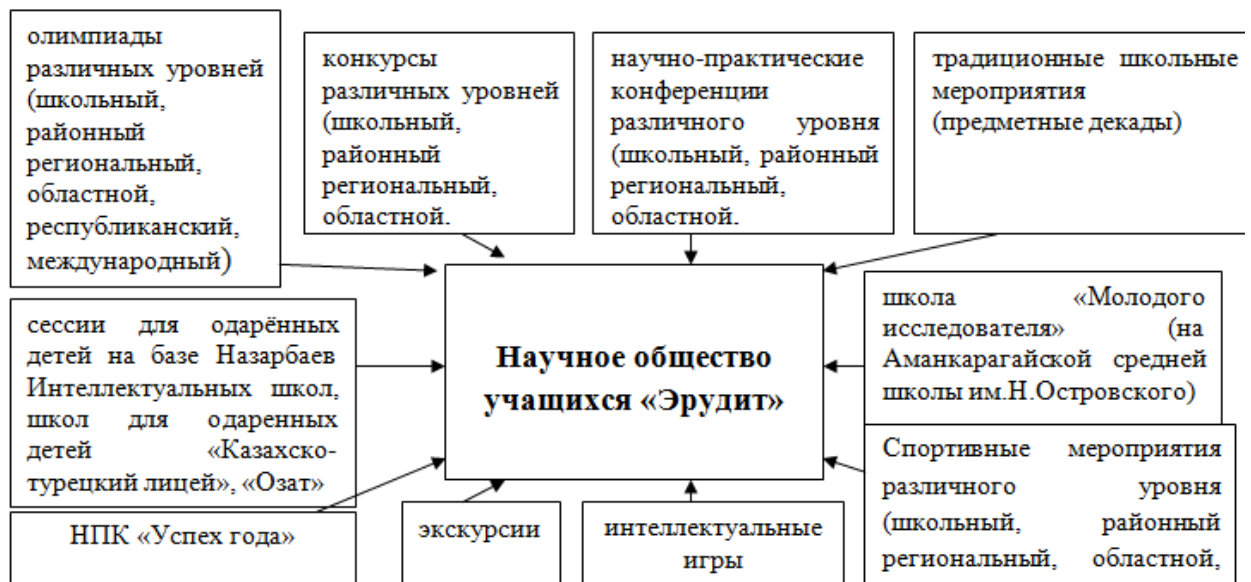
олимпиады различных уровней (школьный, районный региональный, областной, республиканский, международный)

конкурсы различных уровней (школьный, районный региональный, областной.

научно-практические конференции различного уровня (школьный, районный региональный, областной.

традиционные школьные мероприятия (предметные декады)

сессии для одарённых детей на базе Назарбаев Интеллектуальных школ, школ для одаренных детей «Казахско-турецкий лицей», «Озат»

Научное общество учащихся «Эрудит»

школа «Молодого исследователя» (на Аманкарагайской средней школы им.Н.Островского)

НПК «Успех года»

экскурсии

интеллектуальные игры

Спортивные мероприятия различного уровня (школьный, районный региональный, областной,